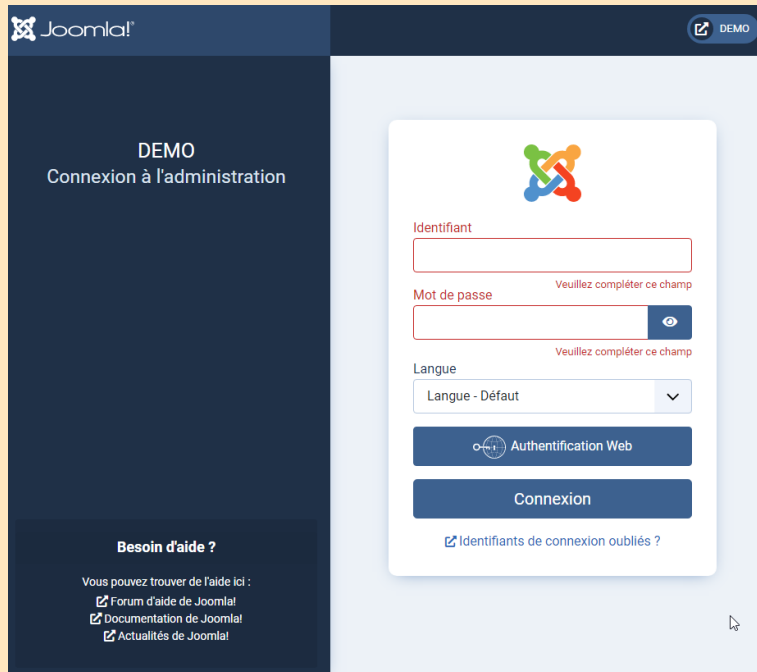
Joomla!®

DEMO

DEMO
Connexion à l'administration

Identifiant

Veuillez compléter ce champ

Mot de passe

Veuillez compléter ce champ

Langue

Langue - Défaut

Authentification Web

Connexion

Identifiants de connexion oubliés ?

Besoin d'aide ?

Vous pouvez trouver de l'aide ici :
Forum d'aide de Joomla!
Documentation de Joomla!
Actualités de Joomla!